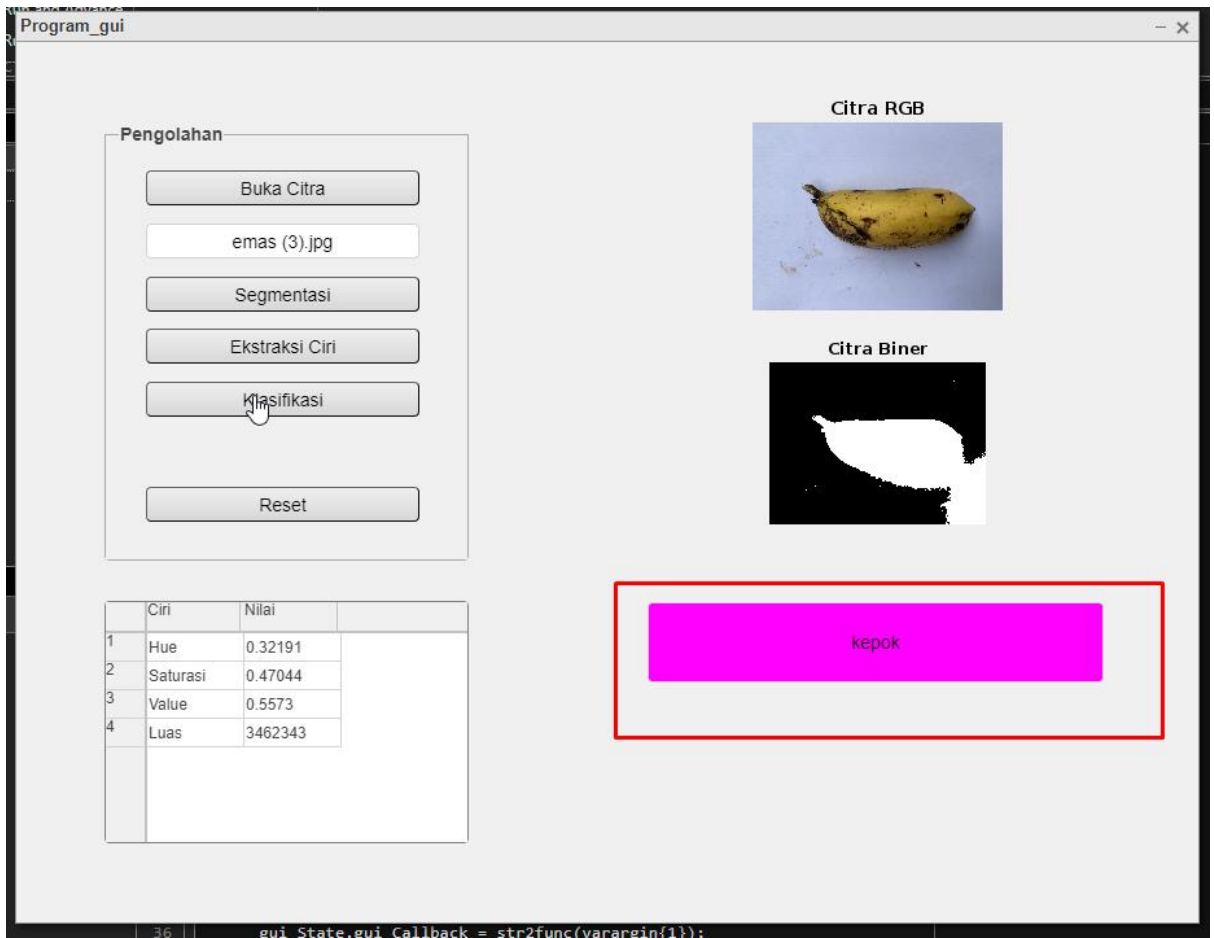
Program_gui

Pengolahan

Buka Citra

emas (3).jpg

Segmentasi

Ekstraksi Ciri

Klasifikasi

Reset

| | Ciri | Nilai |
|---|---|---|
| 1 | Hue | 0.32191 |
| 2 | Saturasi | 0.47044 |
| 3 | Value | 0.5573 |
| 4 | Luas | 3462343 |

Citra RGB

Citra Biner

kepok

36 gui_State.gui_Callback = str2func(varargin{1});